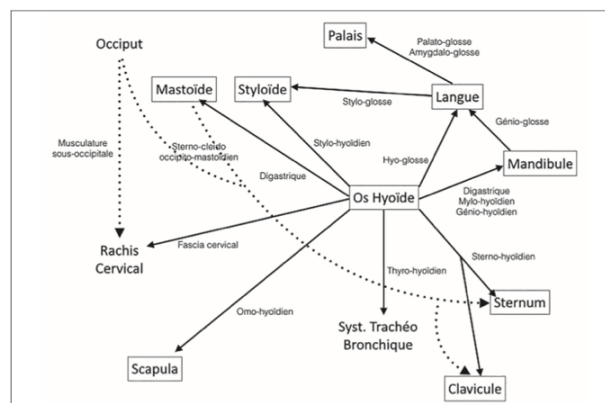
Palais

Palato-glosse
Amygdalo-glosse

Occiput

Mastoïde

Styloïde

Langue

Stylo-glosse

Génio-glosse

Musculature sous-occipitale

Sterno-cleïdo occipito-mastoïdien

Stylo-hyoïdien

Hyo-glosse

Mandibule

Digastrique

Os Hyoïde

Digastrique
Mylo-hyoïdien
Génio-hyoïdien

Rachis Cervical

Fascia cervical

Sterno-hyoïdien

Thyro-hyoïdien

Sternum

Omo-hyoïdien

Syst. Trachéo Bronchique

Scapula

Clavicule